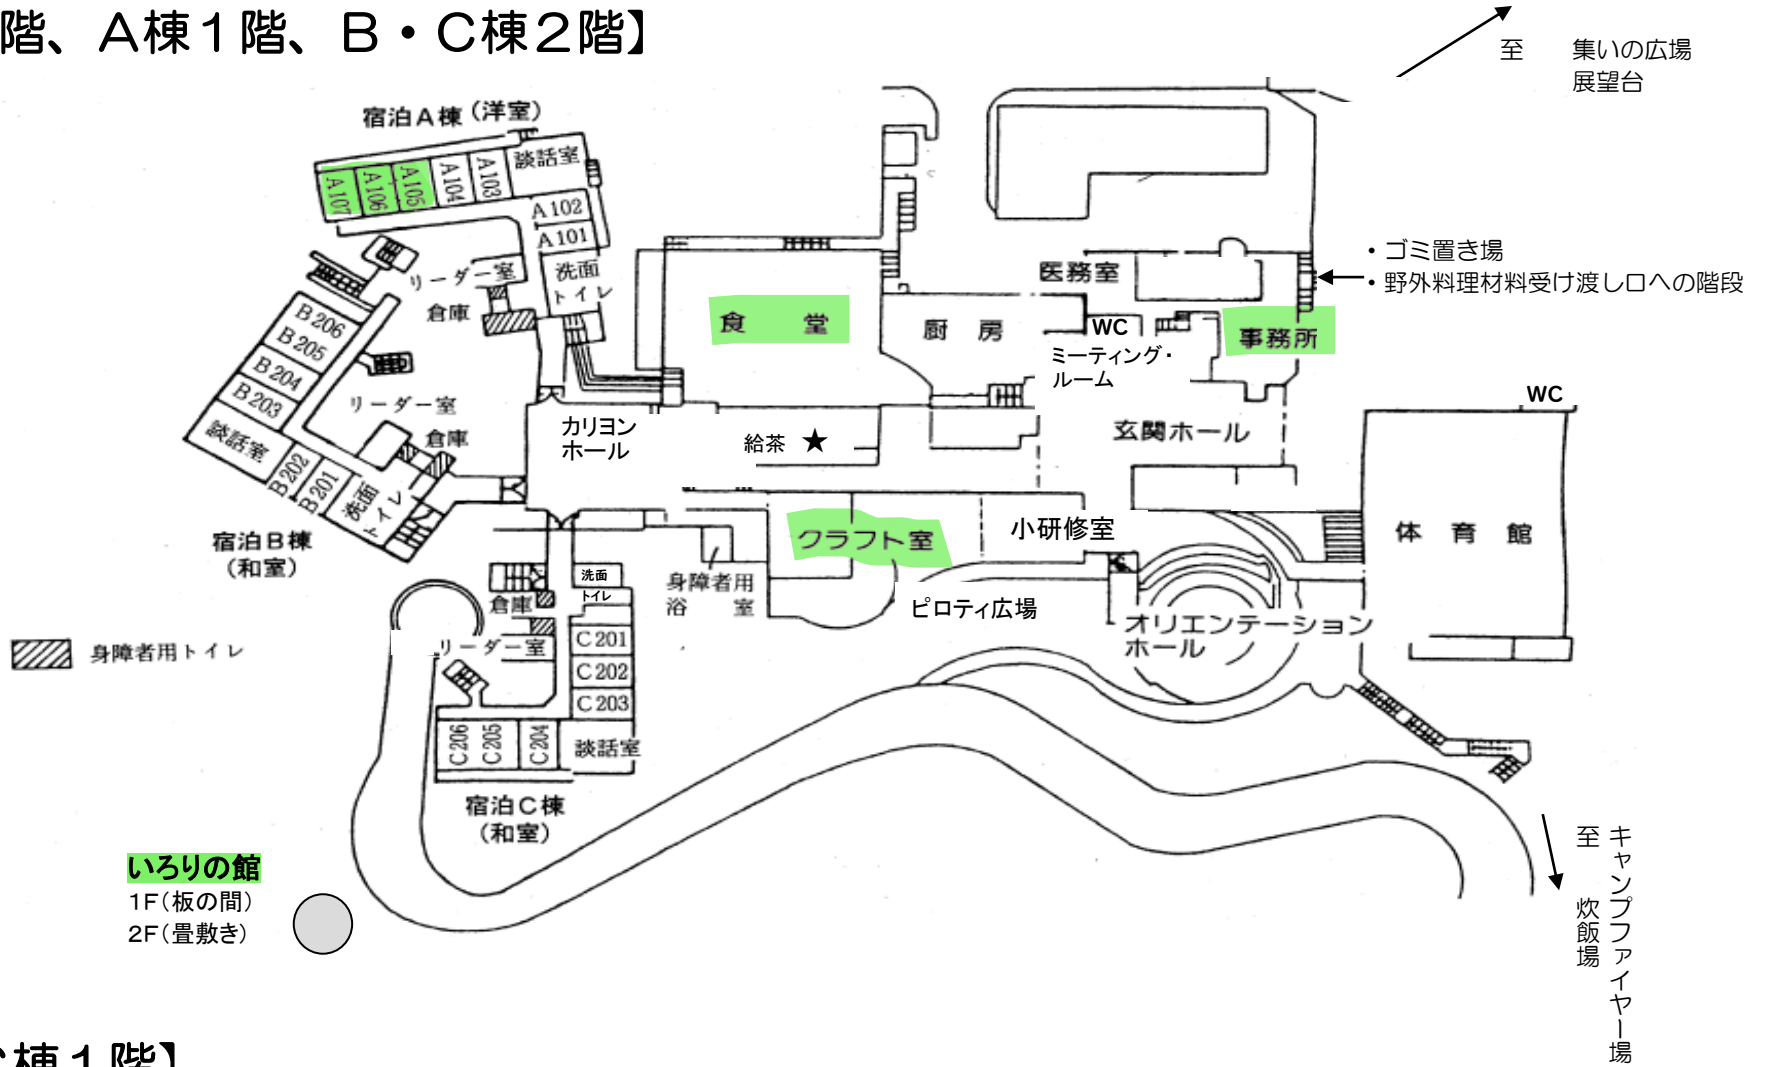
階、A棟1階、B・C棟2階】

至　集いの広場
展望台

宿泊A棟（洋室）
談話室
A107 A106 A105 A104 A103
A102
A101
洗面
トイレ
リーダー室
倉庫

・ゴミ置き場
・野外料理材料受け渡し口への階段

医務室
食　堂
厨　房
WC
事務所
ミーティング・
ルーム

B206
B205
B204
B203
談話室
B202
B201
洗面
トイレ
リーダー室
倉庫
宿泊B棟
（和室）

カリヨン
ホール
給茶 ★
玄関ホール
WC

クラフト室
小研修室
体　育　館
身障者用
浴　室
ピロティ広場
オリエンテーション
ホール

洗面
トイレ
倉庫
リーダー室
C201
C202
C203
C206 C205 C204
談話室
宿泊C棟
（和室）

身障者用トイレ

いろりの館
1F（板の間）
2F（畳敷き）

至　キャンプファイヤー場
炊飯場

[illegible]棟1階】